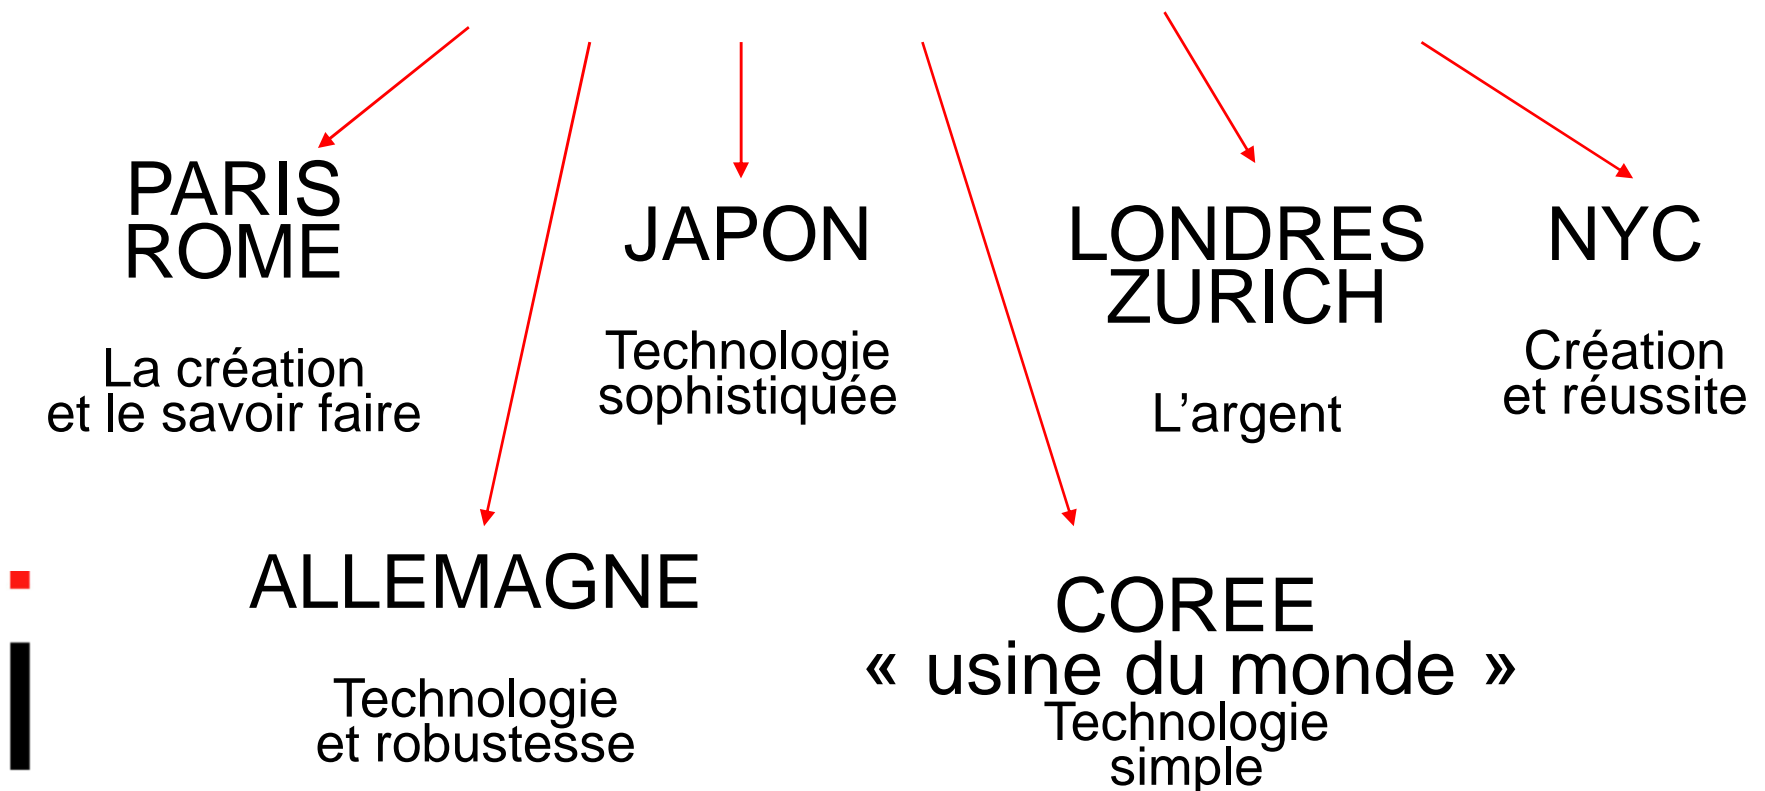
PARIS
ROME

La création
et le savoir faire

JAPON

Technologie
sophistiquée

LONDRES
ZURICH

L'argent

NYC

Création
et réussite

ALLEMAGNE

Technologie
et robustesse

COREE
« usine du monde »
Technologie
simple